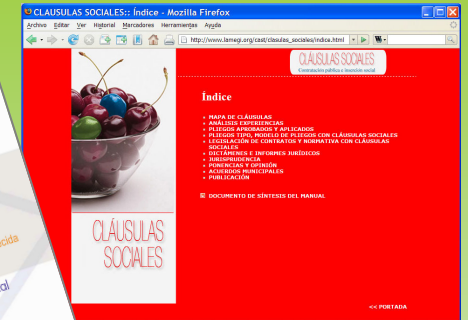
CLAUSULAS SOCIALES:: Índice - Mozilla Firefox

Archivo Editar Ver Historial Marcadores Herramientas Ayuda

http://www.lamegi.org/cast/clausulas_sociales/indice.html

CLÁUSULAS SOCIALES
Contratación pública e inserción social

Índice

MAPA DE CLÁUSULAS
ANÁLISIS EXPERIENCIAS
PLIEGOS APROBADOS Y APLICADOS
PLIEGOS TIPO, MODELO DE PLIEGOS CON CLÁUSULAS SOCIALES
LEGISLACIÓN DE CONTRATOS Y NORMATIVA CON CLÁUSULAS SOCIALES
DICTÁMENES E INFORMES JURÍDICOS
JURISPRUDENCIA
PONENCIAS Y OPINIÓN
ACUERDOS MUNICIPALES
PUBLICACIÓN

DOCUMENTO DE SÍNTESIS DEL MANUAL

CLÁUSULAS SOCIALES

<< PORTADA